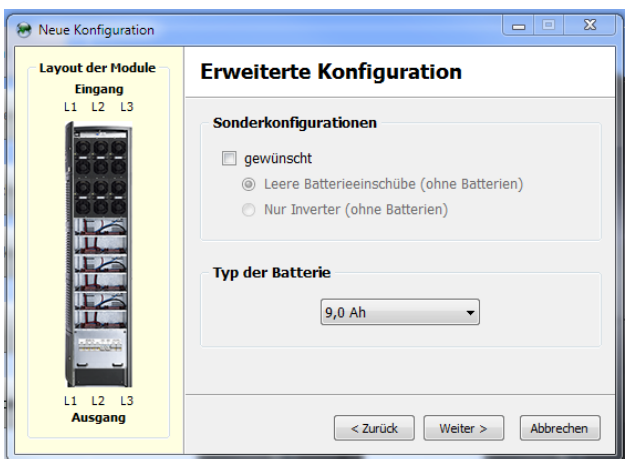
Neue Konfiguration

Layout der Module
Eingang
L1 L2 L3

L1 L2 L3
Ausgang

Erweiterte Konfiguration

Sonderkonfigurationen

gewünscht
Leere Batterieeinschübe (ohne Batterien)
Nur Inverter (ohne Batterien)

Typ der Batterie

9,0 Ah

< Zurück
Weiter >
Abbrechen